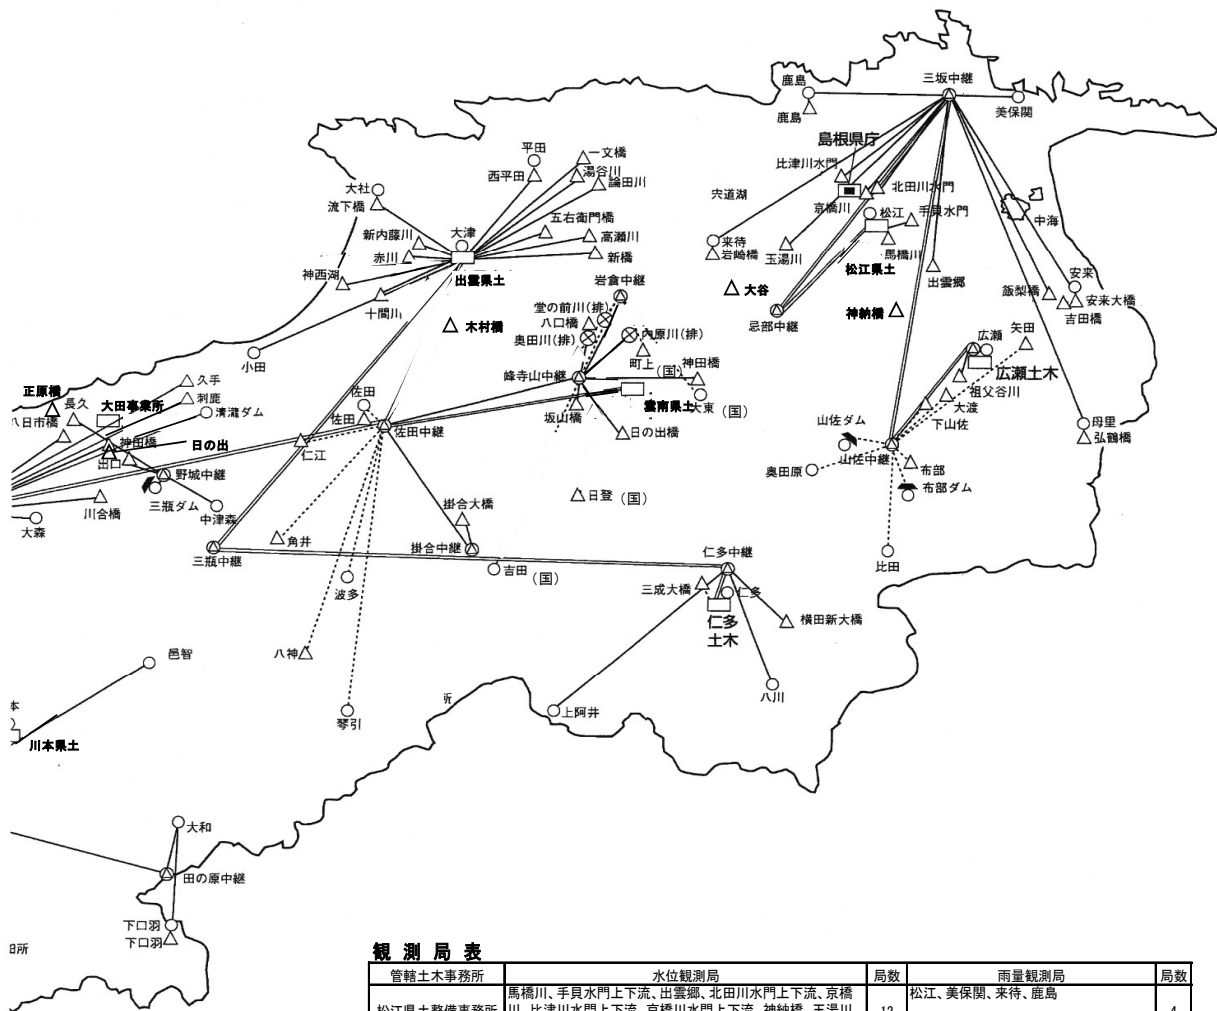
鹿島
三坂中継
鹿島
美保関
島根県庁
比津川水門
北田川水門
宍道湖
京橋川
松江
手貝水門
中海
来待
岩崎橋
玉湯川
馬橋川
安来
出雲郷
飯梨橋
安来大橋
松江県土
△ 大谷
吉田橋
忌部中継
神納橋 △
平田
一文橋
西平田
湯谷川
論田川
大社
流下橋
五右衛門橋
大津
新内藤川
高瀬川
赤川
新橋
神西湖
出雲県土
岩倉中継
十間川
堂の前川(排)
△ 木村橋
八口橋
奥田川(排)
内原川(排)
町上
小田
神田橋
峰寺山中継
(国)
正原橋
久手
雲南県土
大東 (国)
長久
大田事務所
刺鹿
佐田
坂山橋
八日市橋
清瀧ダム
佐田
佐田中継
日の出橋
神田橋
日の出
仁江
出口
野城中継
三瓶ダム
川合橋
中津森
△日登 (国)
大森
掛合大橋
角井
掛合中継
三瓶中継
吉田 (国)
仁多中継
波多
三成大橋
仁多
仁多
土木
横田新大橋
八神
邑智
八川
琴引
上阿井
川本県土
広瀬
矢田
広瀬土木
祖父谷川
大渡
下山佐
山佐ダム
山佐中継
母里
弘鶴橋
奥田原
布部
布部ダム
比田
大和
田の原中継
下口羽
下口羽
観 測 局 表
| 管轄土木事務所 | 水位観測局 | 局数 | 雨量観測局 | 局数 |
|---|---|---|---|---|
| 松江県土整備事務所 | 馬橋川、手貝水門上下流、出雲郷、北田川水門上下流、京橋川、比津川水門上下流、京橋川水門上下流、神納橋、玉湯川 | 12 | 松江、美保関、来待、鹿島 | 4 |